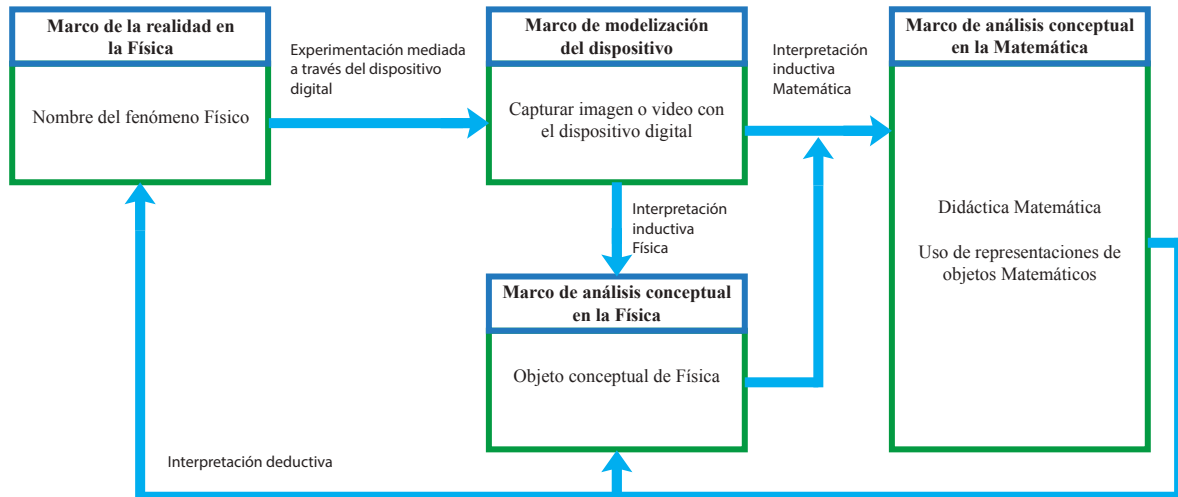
Marco de la realidad en la Física

Nombre del fenómeno Físico

Experimentación mediada a través del dispositivo digital

Marco de modelización del dispositivo

Capturar imagen o video con el dispositivo digital

Interpretación inductiva Matemática

Marco de análisis conceptual en la Matemática

Didáctica Matemática

Uso de representaciones de objetos Matemáticos

Interpretación inductiva Física

Marco de análisis conceptual en la Física

Objeto conceptual de Física

Interpretación deductiva